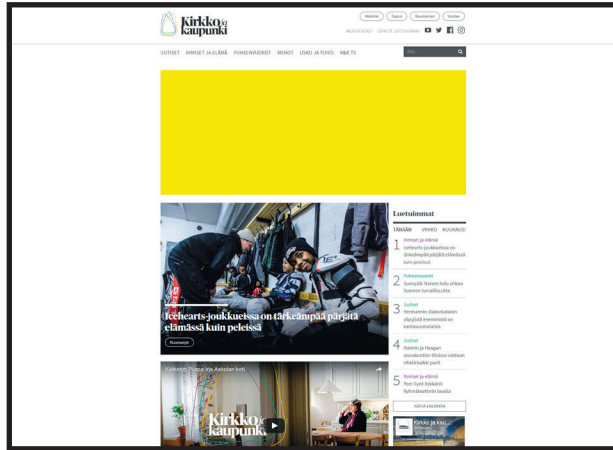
Kirkko ja kaupunki

Helsinki Espoo Vantaa Kauniainen

MEDIATIEDOT VINKKAA JUTTUAIHETTA

UUTISET IHMISET JA ELÄMÄ PUHEENVUOROT MENOT USKO JA TOIVO K&K TV

Etsi...

Icehearts-joukkueissa on tärkeämpää pärjätä elämässä kuin peleissä

Ihmiset

Luetuimmat

TÄNÄÄN VIIKKO KUUKAUSI

1 Ihmiset ja elämä Icehearts-joukkueissa on tärkeämpää pärjätä elämässä kuin peleissä

2 Puheenvuorot Suomalaisten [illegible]

3 Uutiset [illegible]

4 Uutiset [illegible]

5 Ihmiset ja elämä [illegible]

NÄYTÄ LISÄÄ

Kirkko ja kau...

Kirkko ja kaupunki

Kirkko ja kau...